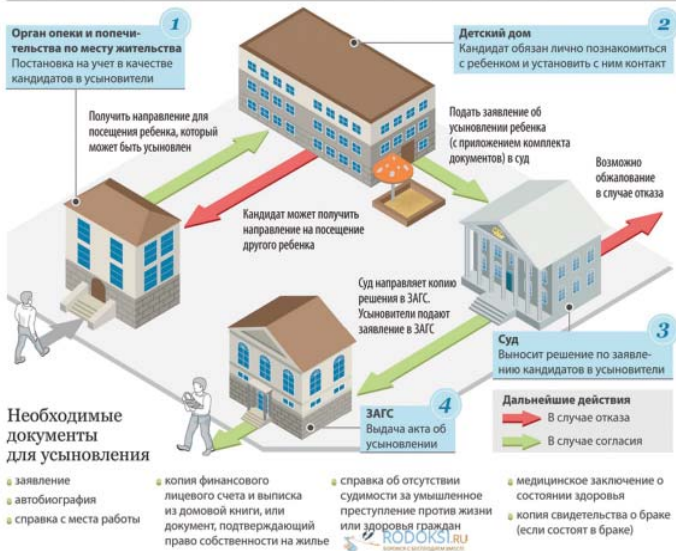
1
Орган опеки и попечительства по месту жительства
Постановка на учет в качестве кандидатов в усыновители

2
Детский дом
Кандидат обязан лично познакомиться с ребенком и установить с ним контакт

Получить направление для посещения ребенка, который может быть усыновлен

Подать заявление об усыновлении ребенка (с приложением комплекта документов) в суд

Возможно обжалование в случае отказа

Кандидат может получить направление на посещение другого ребенка

Суд направляет копию решения в ЗАГС. Усыновители подают заявление в ЗАГС

3
Суд
Выносит решение по заявлению кандидатов в усыновители

4
ЗАГС
Выдача акта об усыновлении

Дальнейшие действия
В случае отказа
В случае согласия

Необходимые документы для усыновления

заявление
автобиография
справка с места работы

копия финансового лицевого счета и выписка из домовой книги, или документ, подтверждающий право собственности на жилье

справка об отсутствии судимости за умышленное преступление против жизни или здоровья граждан

медицинское заключение о состоянии здоровья
копия свидетельства о браке (если состоят в браке)

RODOKSI.RU